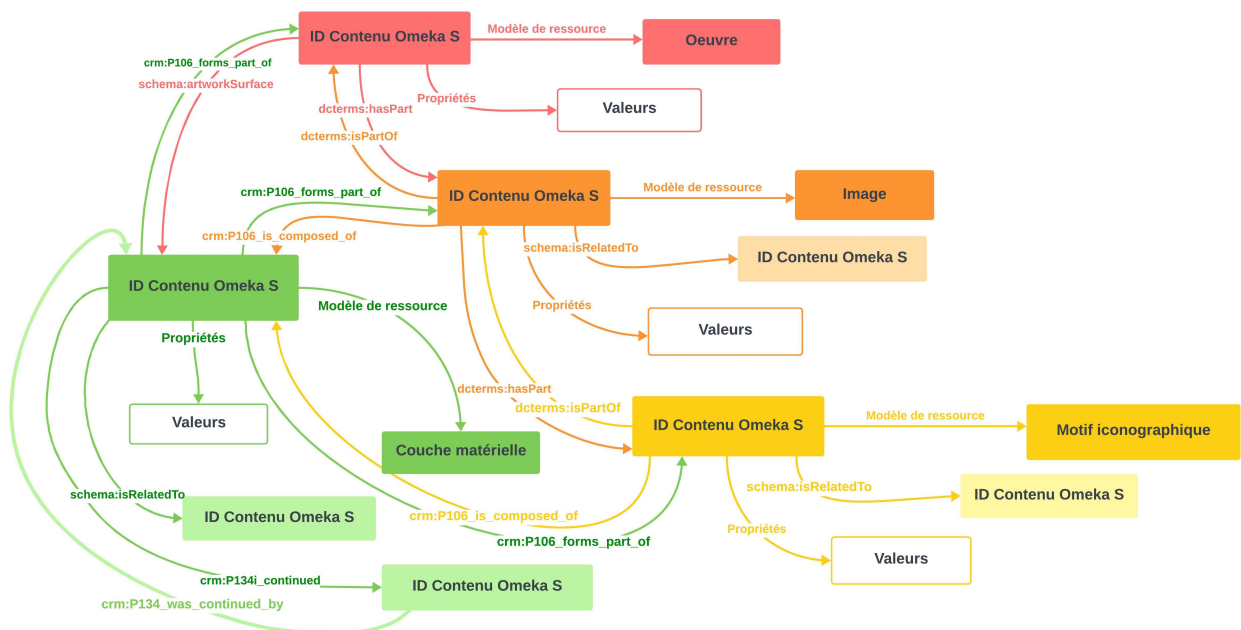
ID Contenu Omeka S

Modèle de ressource

Oeuvre

crm:P106_forms_part_of

schema:artworkSurface

Propriétés

Valeurs

dcterms:hasPart

dcterms:isPartOf

crm:P106_forms_part_of

ID Contenu Omeka S

Modèle de ressource

Image

crm:P106_is_composed_of

schema:isRelatedTo

ID Contenu Omeka S

ID Contenu Omeka S

Modèle de ressource

Propriétés

Propriétés

Valeurs

Valeurs

dcterms:hasPart

dcterms:isPartOf

ID Contenu Omeka S

Modèle de ressource

Motif iconographique

Couche matérielle

schema:isRelatedTo

schema:isRelatedTo

ID Contenu Omeka S

ID Contenu Omeka S

crm:P106_is_composed_of

Propriétés

crm:P106_forms_part_of

Valeurs

crm:P134i_continued

ID Contenu Omeka S

crm:P134_was_continued_by